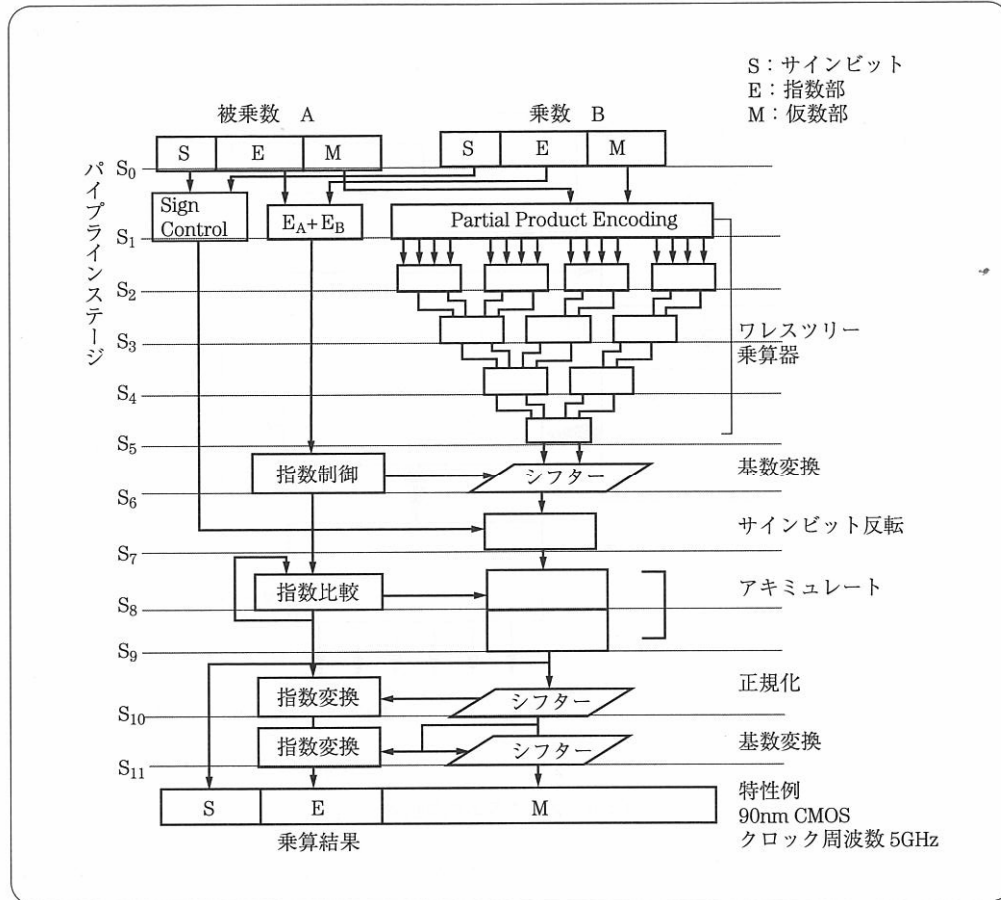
S：サインビット
E：指数部
M：仮数部

被乗数 A

乗数 B

パイプラインステージ

| S | E | M |
|---|---|---|

| S | E | M |
|---|---|---|

$S_0$

Sign Control

$E_A+E_B$

Partial Product Encoding

$S_1$

$S_2$

$S_3$

ワレスツリー乗算器

$S_4$

$S_5$

指数制御

シフター

基数変換

$S_6$

サインビット反転

$S_7$

指数比較

アキミュレート

$S_8$

$S_9$

指数変換

シフター

正規化

$S_{10}$

指数変換

シフター

基数変換

$S_{11}$

| S | E | M |
|---|---|---|

乗算結果

特性例
90nm CMOS
クロック周波数 5GHz